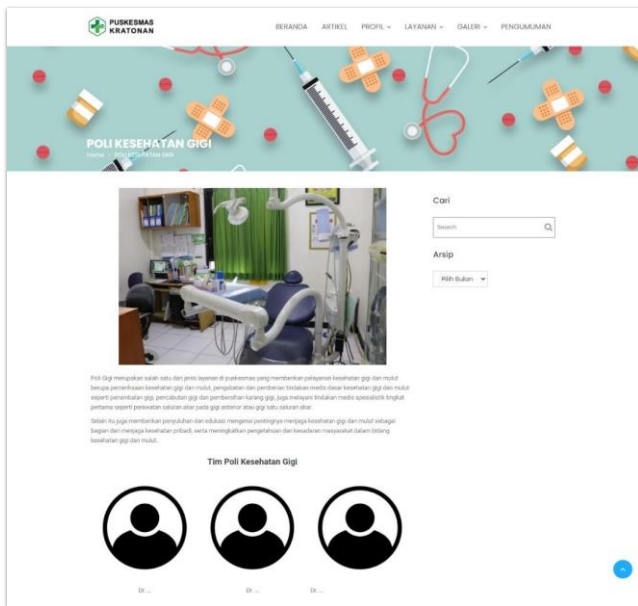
PUSKESMAS KRATONAN

BERANDA ARTIKEL PROFIL LAYANAN GALERI PENGUMUMAN

POLI KESEHATAN GIGI

Home » POLI KESEHATAN GIGI

Cari

Search

Arsip

Pilih Bulan

Poli Gigi merupakan salah satu dari jenis layanan di puskesmas yang memberikan pelayanan kesehatan gigi dan mulut berupa pemeriksaan kesehatan gigi dan mulut, pengobatan dan pemberian tindakan medis dasar kesehatan gigi dan mulut seperti penambalan gigi, pencabutan gigi dan pembersihan karang gigi, juga melayani tindakan medis spesialistik tingkat pertama seperti perawatan saluran akar pada gigi anterior atau gigi satu saluran akar.

Selain itu juga memberikan penyuluhan dan edukasi mengenai pentingnya menjaga kesehatan gigi dan mulut sebagai bagian dari menjaga kesehatan pribadi, serta meningkatkan pengetahuan dan kesadaran masyarakat dalam bidang kesehatan gigi dan mulut.

Tim Poli Kesehatan Gigi

Dr. ...

Dr. ...

Dr. ...